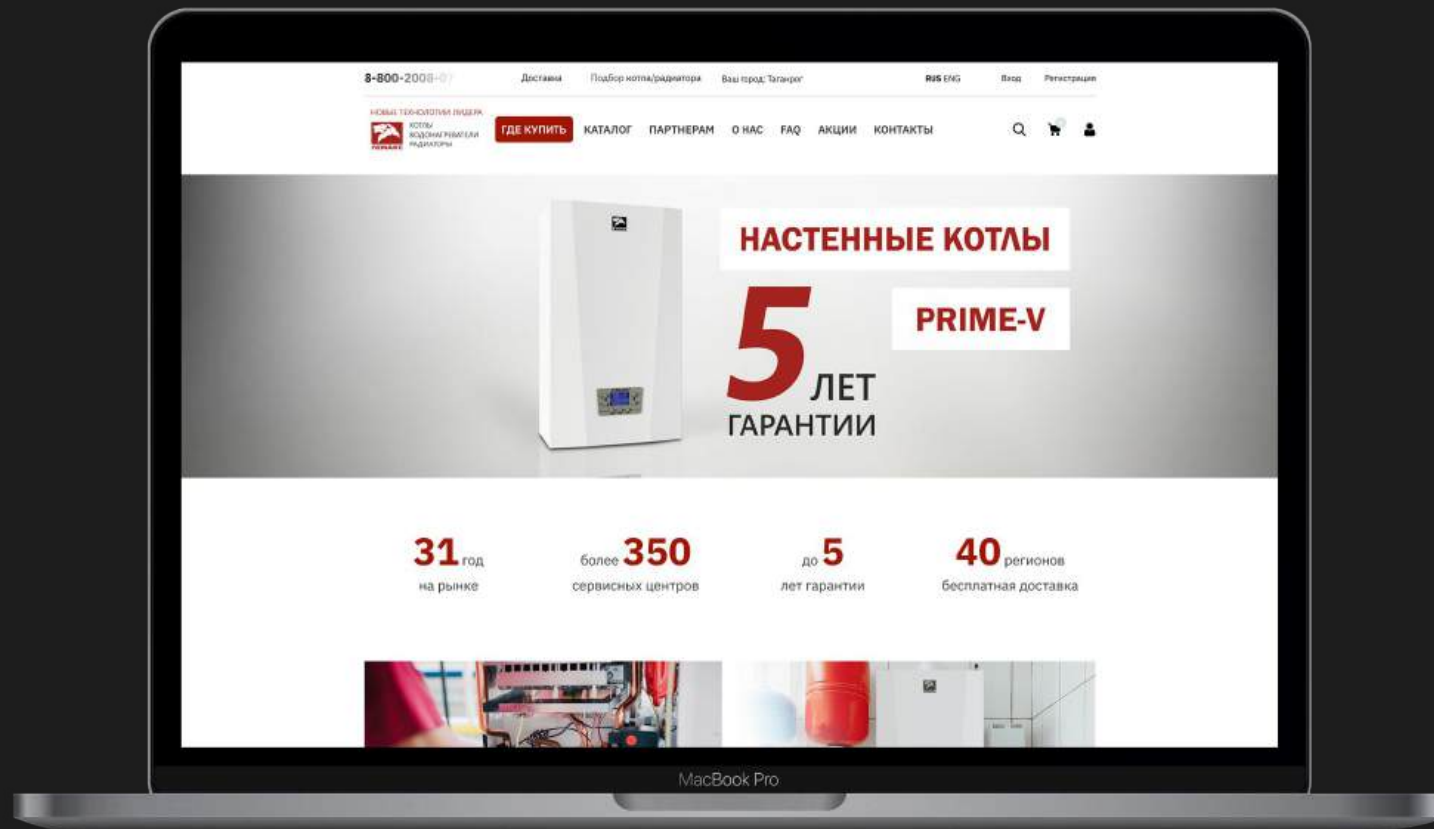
8-800-2008-07 Доставка Подбор котла/радиатора Ваш город: Таганрог RUS ENG Вход Регистрация

НОВЫЕ ТЕХНОЛОГИИ ЛИДЕРА
КОТЛЫ
ВОДОНАГРЕВАТЕЛИ
РАДИАТОРЫ

ГДЕ КУПИТЬ КАТАЛОГ ПАРТНЕРАМ О НАС FAQ АКЦИИ КОНТАКТЫ

НАСТЕННЫЕ КОТЛЫ

PRIME-V

5 ЛЕТ ГАРАНТИИ

31 год
на рынке

более 350
сервисных центров

до 5
лет гарантии

40 регионов
бесплатная доставка

MacBook Pro